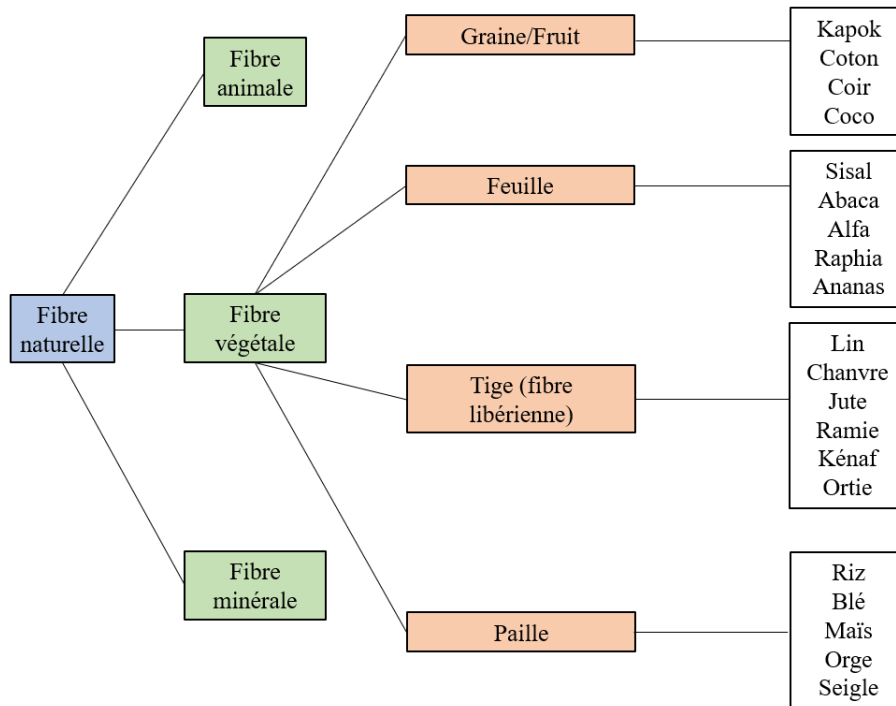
Fibre naturelle

Fibre animale

Fibre végétale

Fibre minérale

Graine/Fruit

Kapok
Coton
Coir
Coco

Feuille

Sisal
Abaca
Alfa
Raphia
Ananas

Tige (fibre libérienne)

Lin
Chanvre
Jute
Ramie
Kénaf
Ortie

Paille

Riz
Blé
Maïs
Orge
Seigle